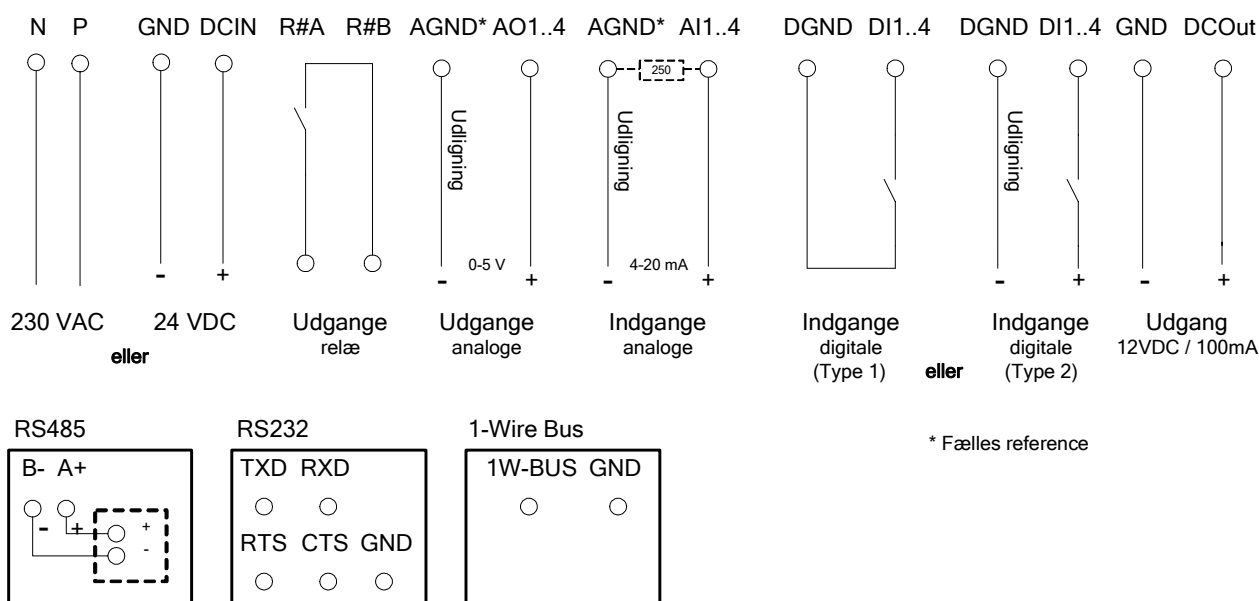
N P GND DCIN R#A R#B AGND* AO1..4 AGND* AI1..4 DGND DI1..4 DGND DI1..4 GND DCOut

250

Udligning Udligning Udligning

- + 0-5 V - + 4-20 mA - + - + - +

230 VAC 24 VDC Udgange relæ Udgange analoge Indgange analoge Indgange digitale (Type 1) Indgange digitale (Type 2) Udgang 12VDC / 100mA

eller eller

RS485
B- A+
- + + -

RS232
TXD RXD
RTS CTS GND

1-Wire Bus
1W-BUS GND

* Fælles reference